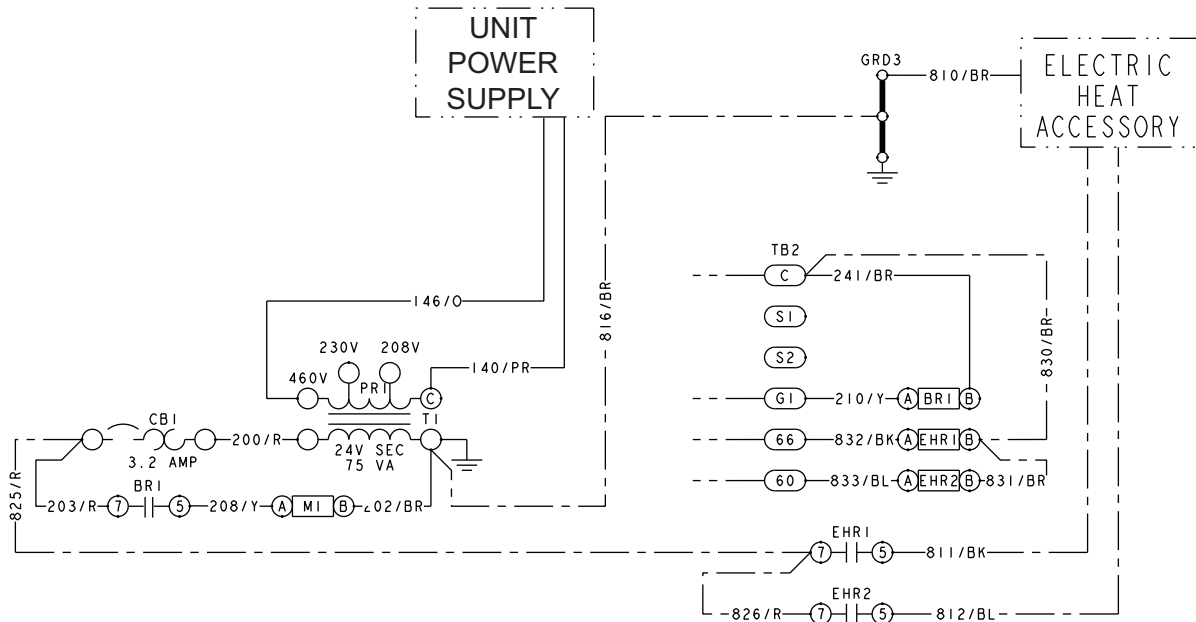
UNIT POWER SUPPLY

GRD3

810/BR

ELECTRIC HEAT ACCESSORY

TB2

C

241/BR

S1

S2

G1

210/Y

A BR1 B

66

832/BK

A EHR1 B

60

833/BL

A EHR2 B

831/BR

830/BR

816/BR

146/O

230V

208V

460V

PRI

C

140/PR

CB1

3.2 AMP

200/R

24V SEC 75 VA

T1

BR1

203/R

7

5

208/Y

A M1 B

202/BR

825/R

EHR1

7

5

811/BK

EHR2

826/R

7

5

812/BL